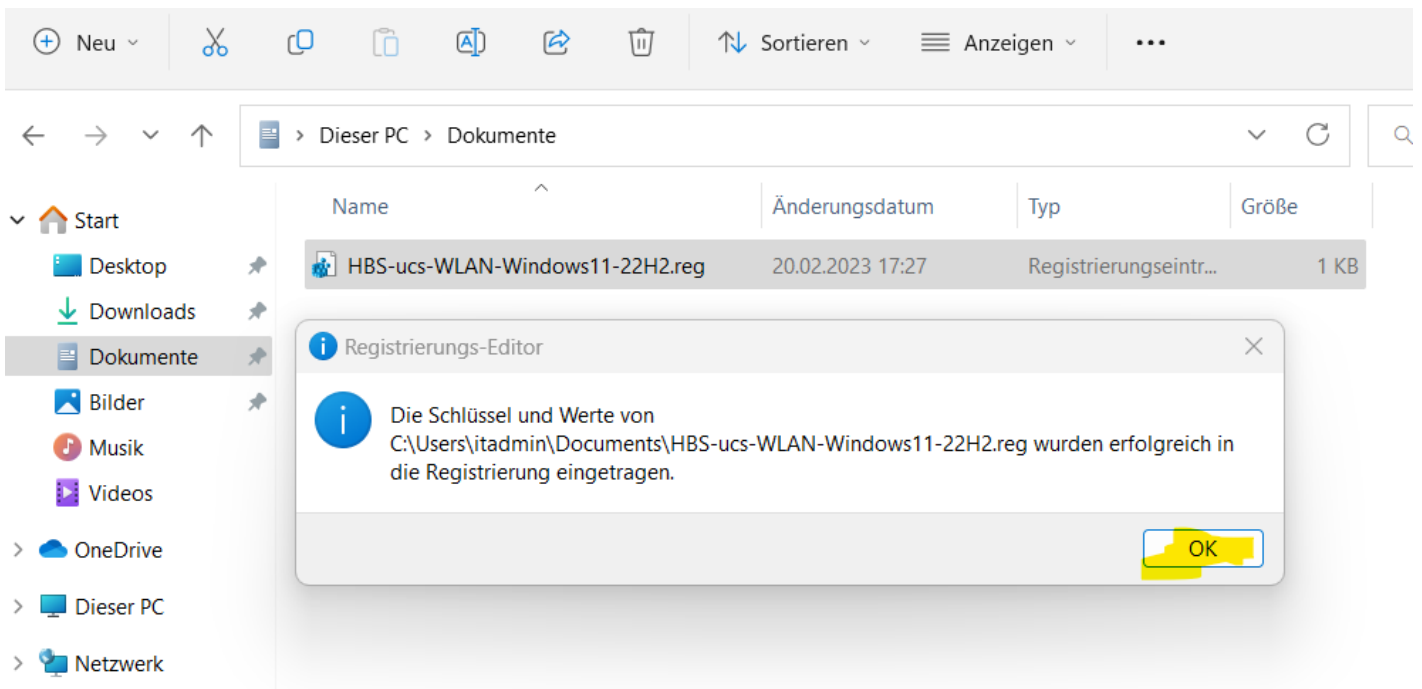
Neu Sortieren Anzeigen ...

Dieser PC > Dokumente

Start
Desktop
Downloads
Dokumente
Bilder
Musik
Videos
OneDrive
Dieser PC
Netzwerk

| Name | Änderungsdatum | Typ | Größe |
|---|---|---|---|
| HBS-ucs-WLAN-Windows11-22H2.reg | 20.02.2023 17:27 | Registrierungseintr... | 1 KB |

Registrierungs-Editor

Die Schlüssel und Werte von C:\Users\itadmin\Documents\HBS-ucs-WLAN-Windows11-22H2.reg wurden erfolgreich in die Registrierung eingetragen.

OK